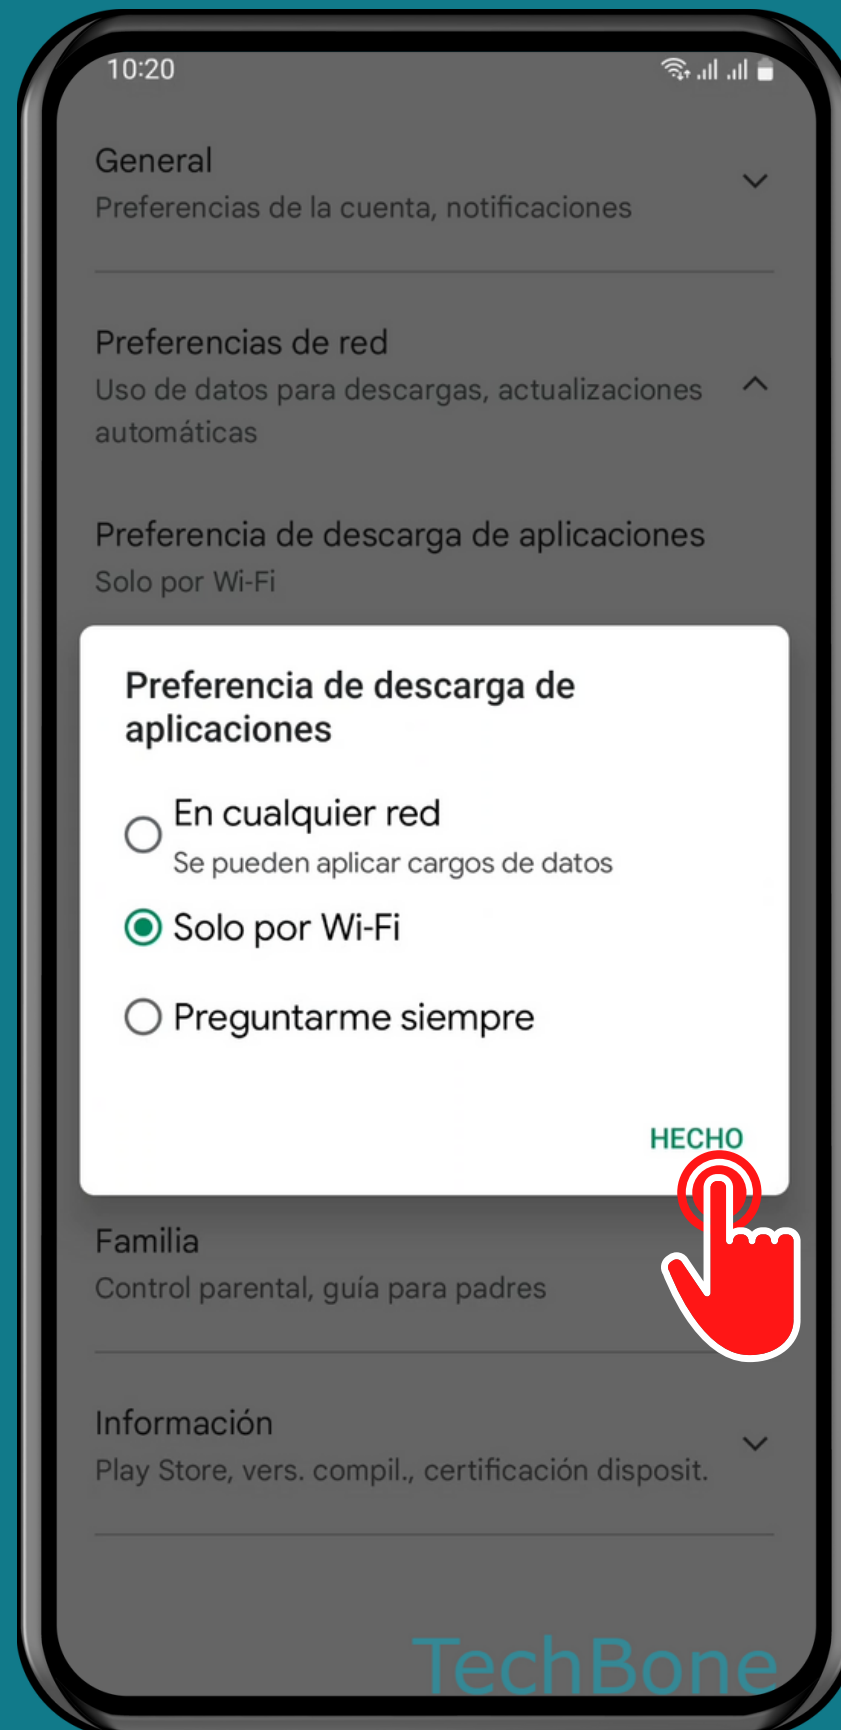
10:20

General
Preferencias de la cuenta, notificaciones

Preferencias de red
Uso de datos para descargas, actualizaciones automáticas

Preferencia de descarga de aplicaciones
Solo por Wi-Fi

Preferencia de descarga de aplicaciones

En cualquier red
Se pueden aplicar cargos de datos

Solo por Wi-Fi

Preguntarme siempre

HECHO

Familia
Control parental, guía para padres

Información
Play Store, vers. compil., certificación disposit.

TechBone